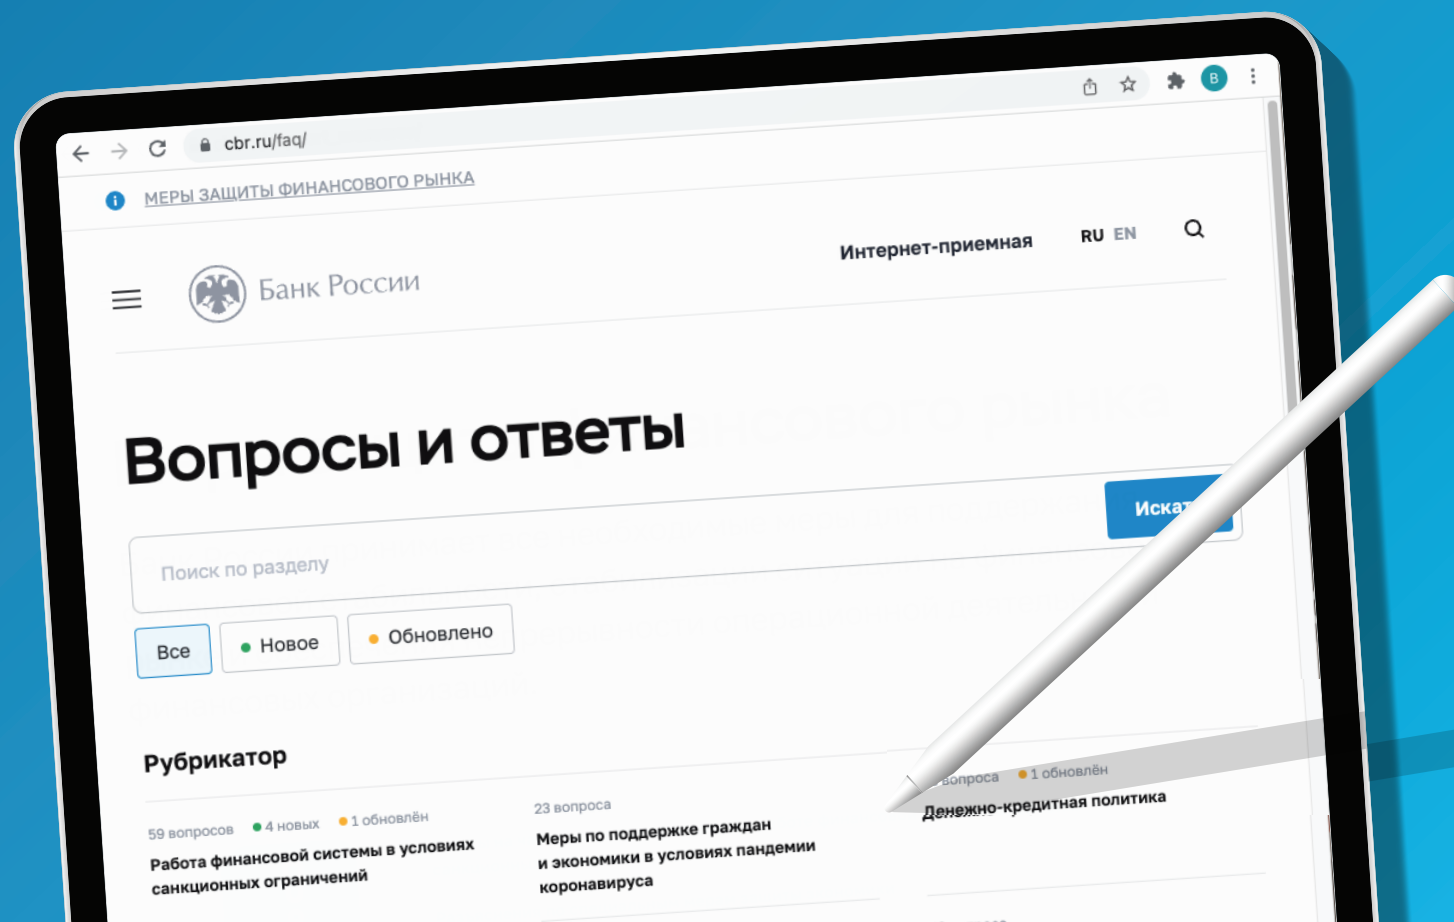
cbr.ru/faq/

B

МЕРЫ ЗАЩИТЫ ФИНАНСОВОГО РЫНКА

Интернет-приемная

RU EN

Банк России

Вопросы и ответы

Поиск по разделу

Иска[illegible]

Все

Новое

Обновлено

Рубрикатор

59 вопросов • 4 новых • 1 обновлён

Работа финансовой системы в условиях санкционных ограничений

23 вопроса

Меры по поддержке граждан и экономики в условиях пандемии коронавируса

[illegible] вопроса • 1 обновлён

Денежно-кредитная политика